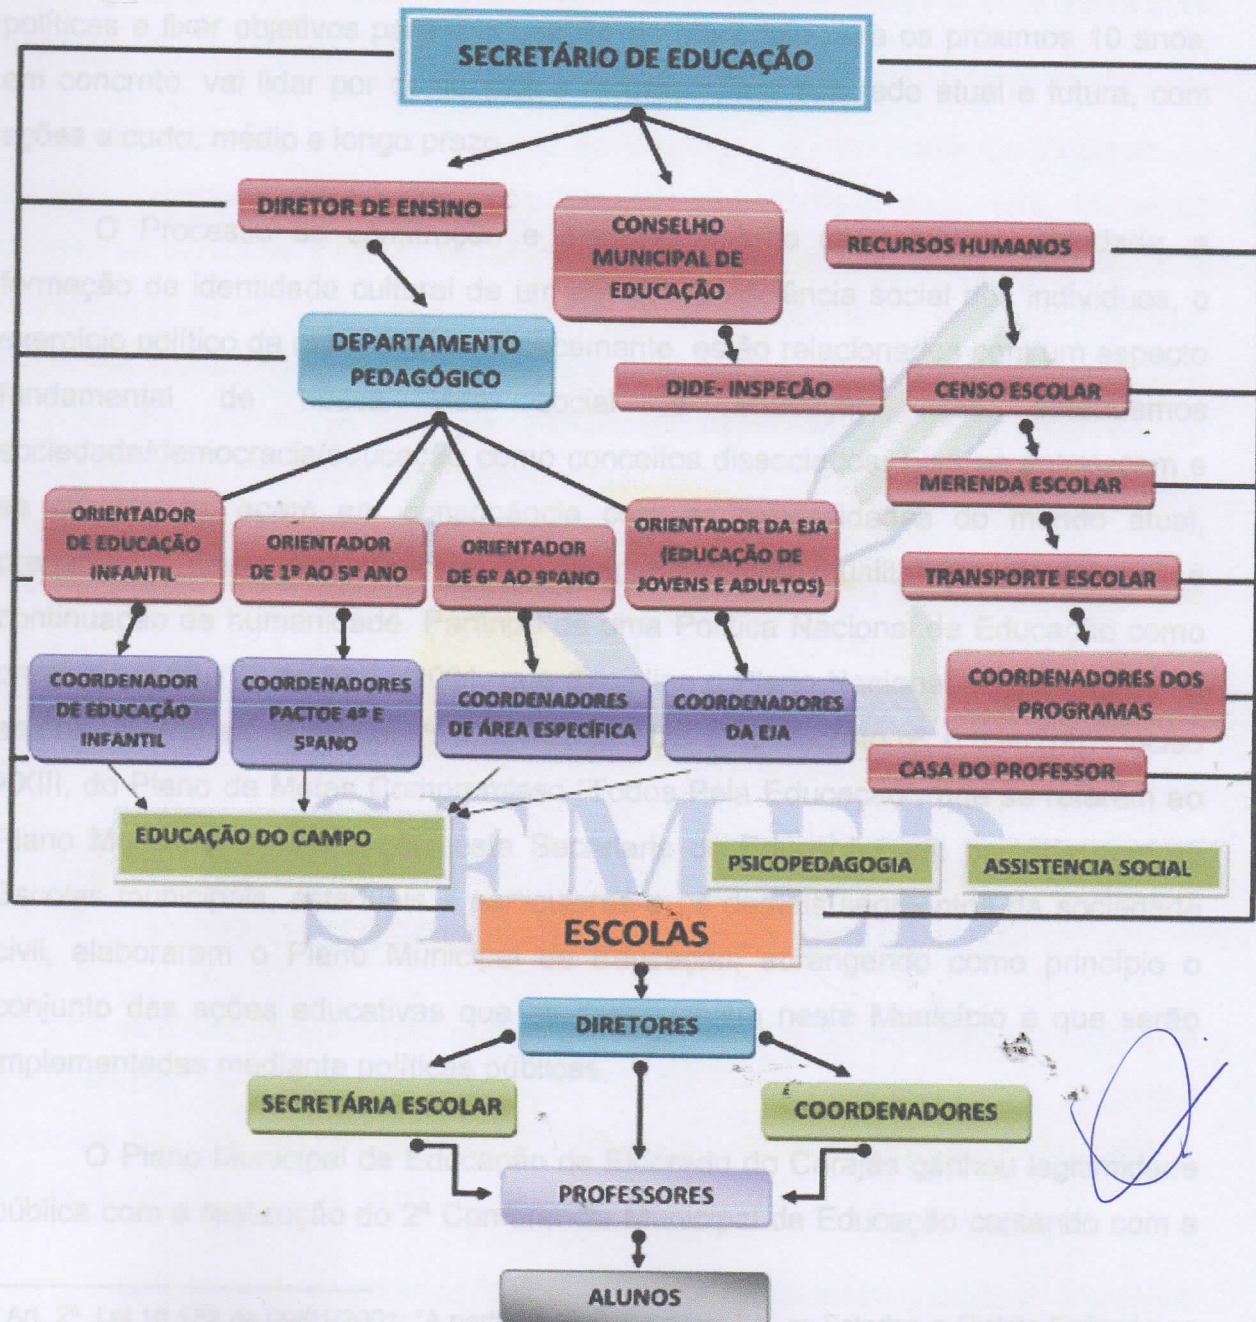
SECRETÁRIO DE EDUCAÇÃO

DIRETOR DE ENSINO

CONSELHO MUNICIPAL DE EDUCAÇÃO

RECURSOS HUMANOS

DEPARTAMENTO PEDAGÓGICO

DIDE- INSPEÇÃO

CENSO ESCOLAR

MERENDA ESCOLAR

ORIENTADOR DE EDUCAÇÃO INFANTIL

ORIENTADOR DE 1º AO 5º ANO

ORIENTADOR DE 6º AO 9ºANO

ORIENTADOR DA EJA (EDUCAÇÃO DE JOVENS E ADULTOS)

TRANSPORTE ESCOLAR

COORDENADOR DE EDUCAÇÃO INFANTIL

COORDENADORES PACTOE 4º E 5ºANO

COORDENADORES DE ÁREA ESPECÍFICA

COORDENADORES DA EJA

COORDENADORES DOS PROGRAMAS

CASA DO PROFESSOR

EDUCAÇÃO DO CAMPO

PSICOPEDAGOGIA

ASSISTENCIA SOCIAL

ESCOLAS

DIRETORES

SECRETÁRIA ESCOLAR

COORDENADORES

PROFESSORES

ALUNOS